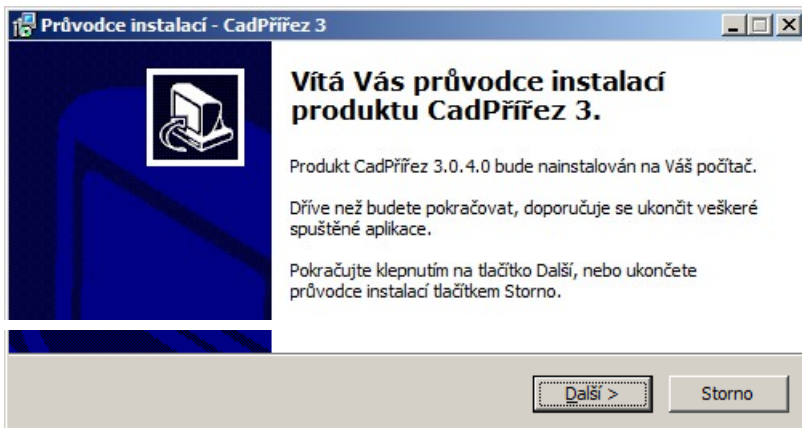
Průvodce instalací - CadPřířez 3

Vítá Vás průvodce instalací produktu CadPřířez 3.

Produkt CadPřířez 3.0.4.0 bude nainstalován na Váš počítač.

Dříve než budete pokračovat, doporučuje se ukončit veškeré spuštěné aplikace.

Pokračujte klepnutím na tlačítko Další, nebo ukončete průvodce instalací tlačítkem Storno.

Další >

Storno